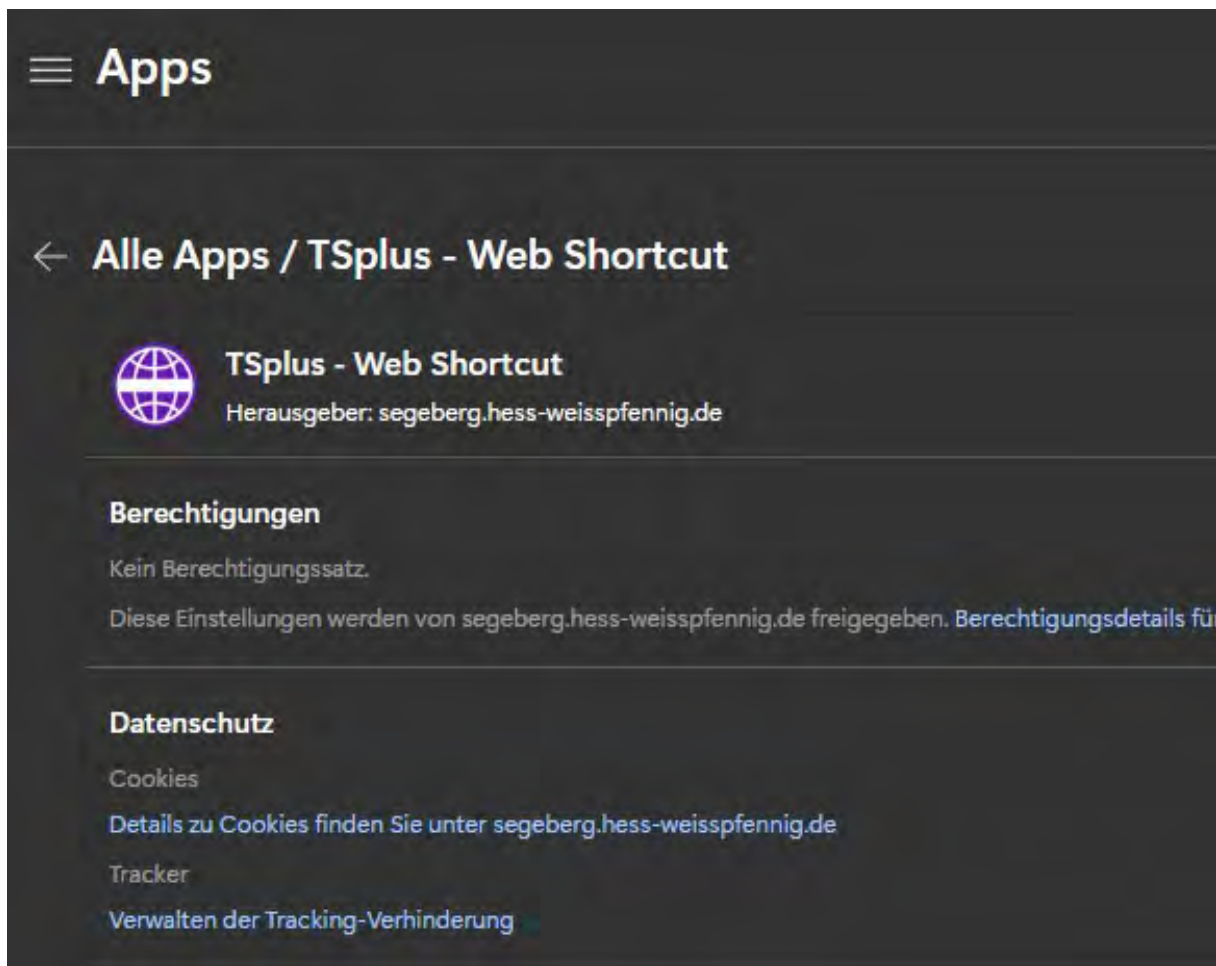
Apps

Alle Apps / TSplus - Web Shortcut

TSplus - Web Shortcut
Herausgeber: segeberg.hess-weisspfennig.de

Berechtigungen
Kein Berechtigungssatz.
Diese Einstellungen werden von segeberg.hess-weisspfennig.de freigegeben. Berechtigungsdetails fü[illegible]

Datenschutz
Cookies
Details zu Cookies finden Sie unter segeberg.hess-weisspfennig.de
Tracker
Verwalten der Tracking-Verhinderung